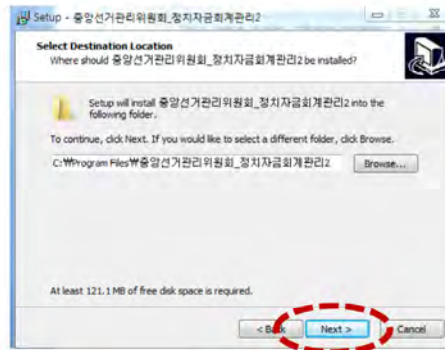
Setup - 중앙선거관리위원회_정치자금회계관리2

Select Destination Location
Where should 중앙선거관리위원회_정치자금회계관리2 be installed?

Setup will install 중앙선거관리위원회_정치자금회계관리2 into the following folder.

To continue, click Next. If you would like to select a different folder, click Browse.

C:\Program Files\중앙선거관리위원회_정치자금회계관리2

Browse...

At least 121.1 MB of free disk space is required.

< Back

Next >

Cancel